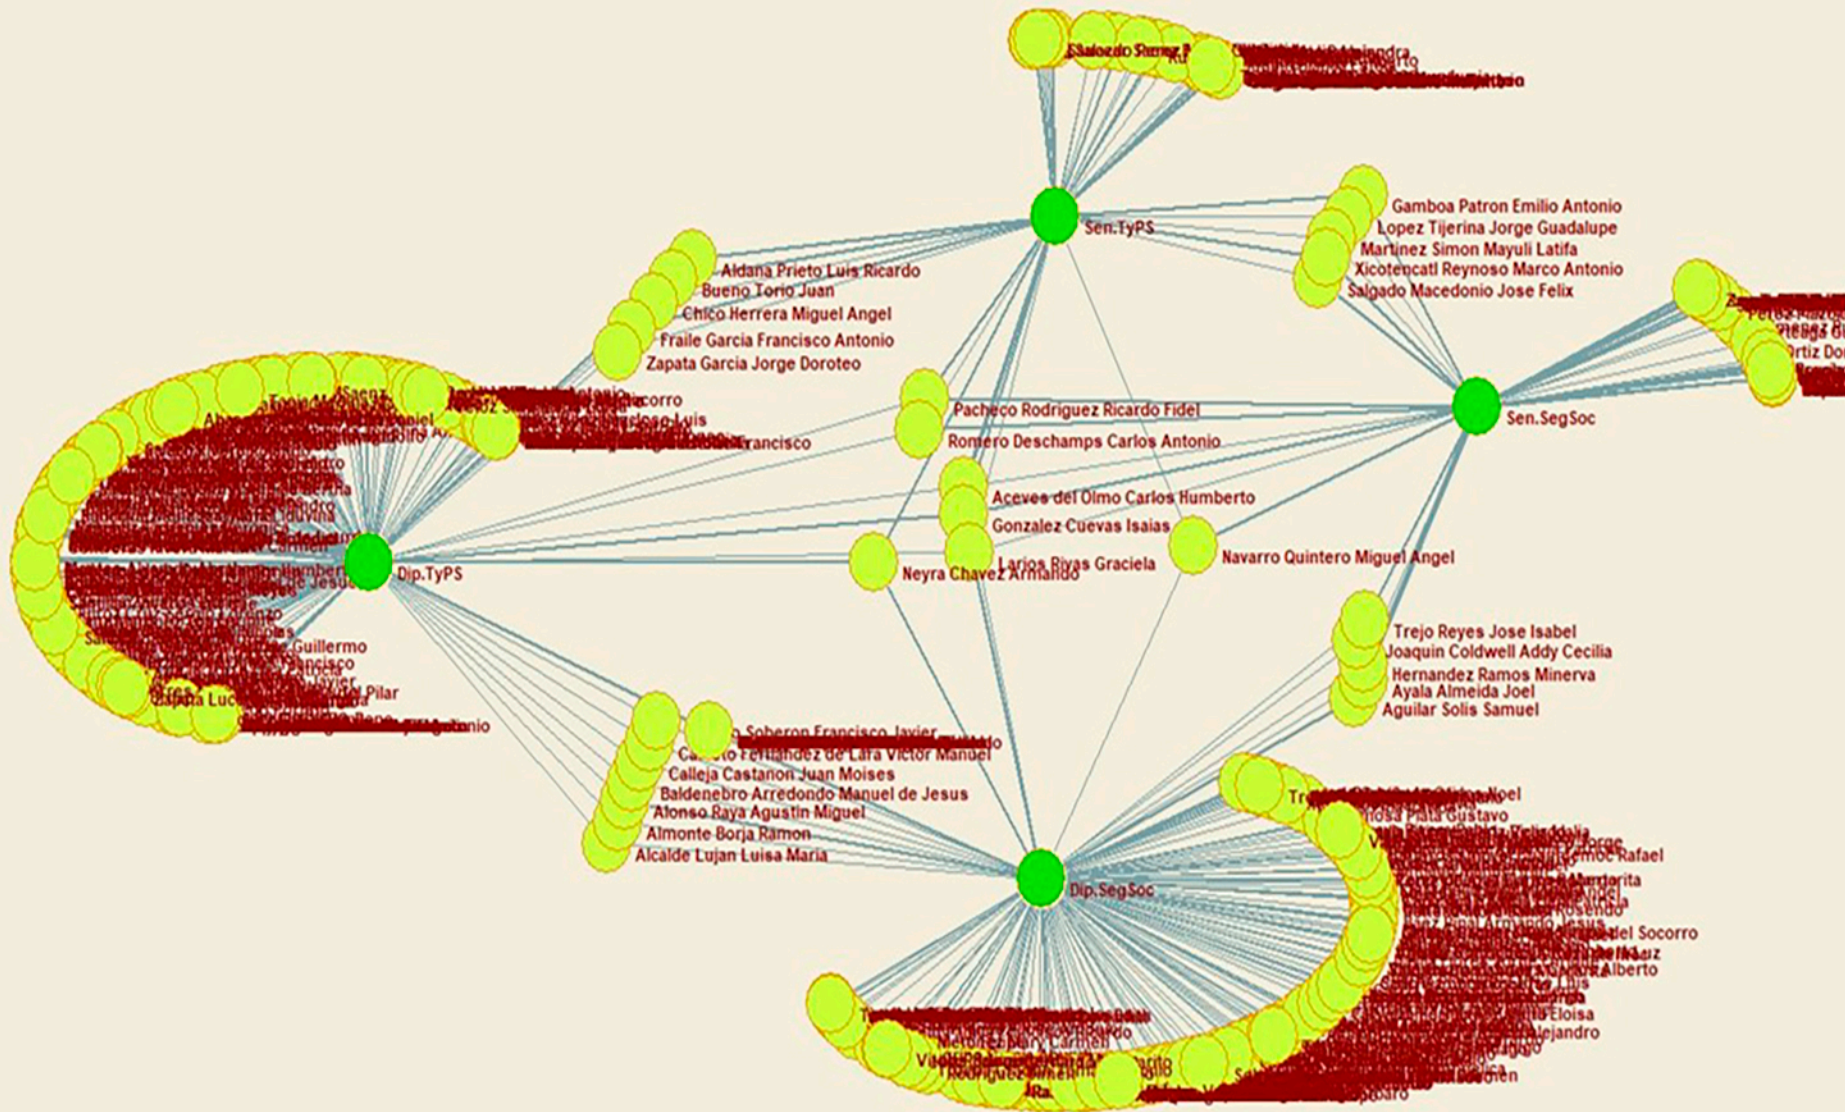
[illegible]

Sen.TyPS

Gamboa Patron Emilio Antonio
Lopez Tijerina Jorge Guadalupe
Martinez Simon Mayuli Latifa
Xicotencatl Reynoso Marco Antonio
Salgado Macedonio Jose Felix

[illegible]

Aldana Prieto Luis Ricardo
Bueno Torio Juan
Chico Herrera Miguel Angel
Fraile Garcia Francisco Antonio
Zapata Garcia Jorge Doroteo

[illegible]

Pacheco Rodriguez Ricardo Fidel
Romero Deschamps Carlos Antonio

Sen.SegSoc

Aceves del Olmo Carlos Humberto
Gonzalez Cuevas Isaias
Larios Rivas Graciela
Navarro Quintero Miguel Angel
Neyra Chavez Armando

Dip.TyPS

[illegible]

Trejo Reyes Jose Isabel
Joaquin Coldwell Addy Cecilia
Hernandez Ramos Minerva
Ayala Almeida Joel
Aguilar Solis Samuel

Soberon Francisco Javier
Carreto Fernandez de Lara Victor Manuel
Calleja Castanon Juan Moises
Baldenebro Arredondo Manuel de Jesus
Alonso Raya Agustin Miguel
Almonte Borja Ramon
Alcalde Lujan Luisa Maria

Dip.SegSoc

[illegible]